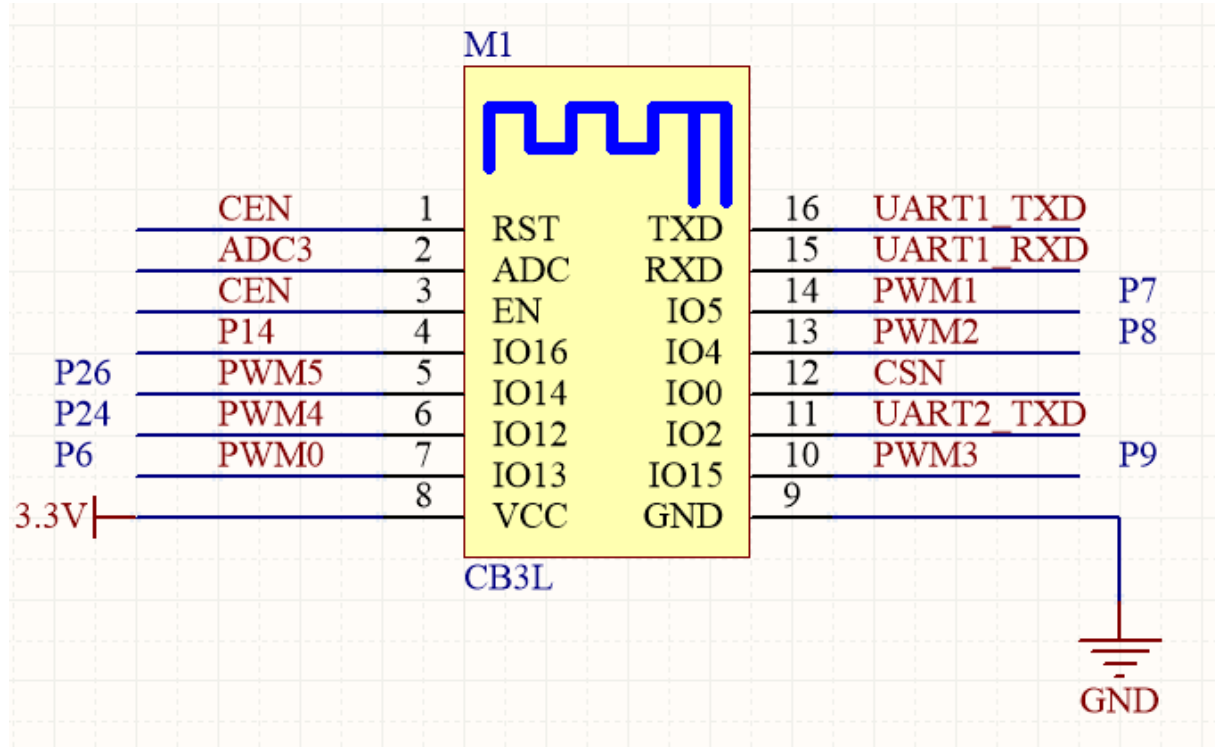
M1

CEN 1 RST
ADC3 2 ADC
CEN 3 EN
P14 4 IO16
P26 PWM5 5 IO14
P24 PWM4 6 IO12
P6 PWM0 7 IO13
3.3V 8 VCC

TXD 16 UART1_TXD
RXD 15 UART1_RXD
IO5 14 PWM1 P7
IO4 13 PWM2 P8
IO0 12 CSN
IO2 11 UART2_TXD
IO15 10 PWM3 P9
GND 9

CB3L

GND